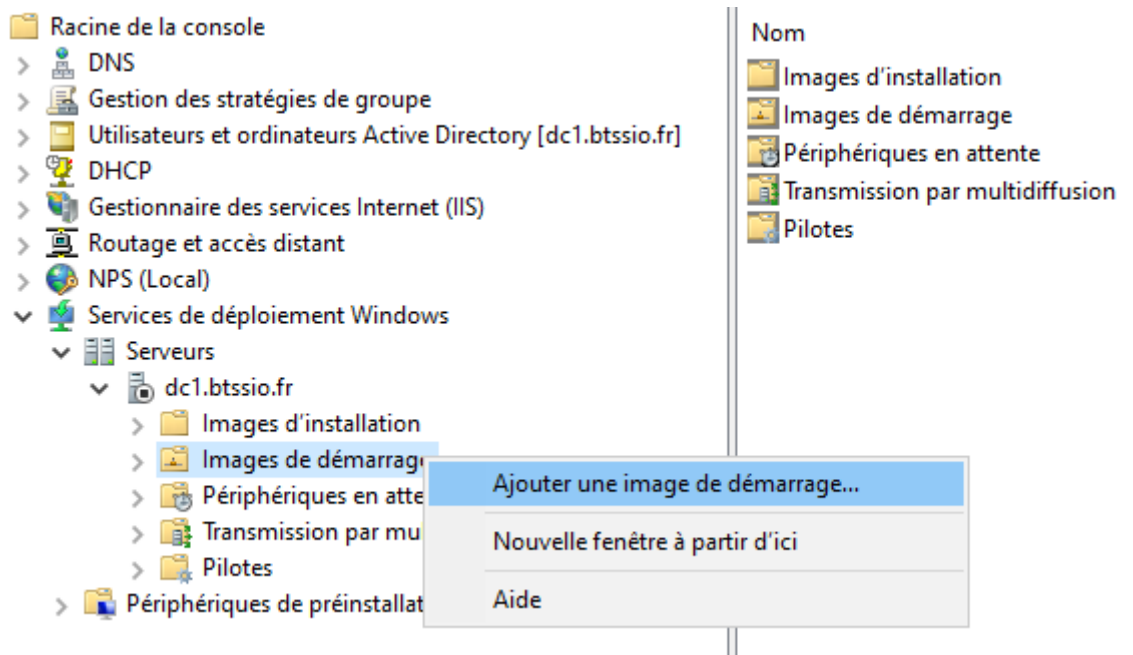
Racine de la console
DNS
Gestion des stratégies de groupe
Utilisateurs et ordinateurs Active Directory [dc1.btssio.fr]
DHCP
Gestionnaire des services Internet (IIS)
Routage et accès distant
NPS (Local)
Services de déploiement Windows
Serveurs
dc1.btssio.fr
Images d'installation
Images de démarrage
Périphériques en atte
Transmission par mu
Pilotes
Périphériques de préinstallat

Ajouter une image de démarrage...
Nouvelle fenêtre à partir d'ici
Aide

Nom
Images d'installation
Images de démarrage
Périphériques en attente
Transmission par multidiffusion
Pilotes